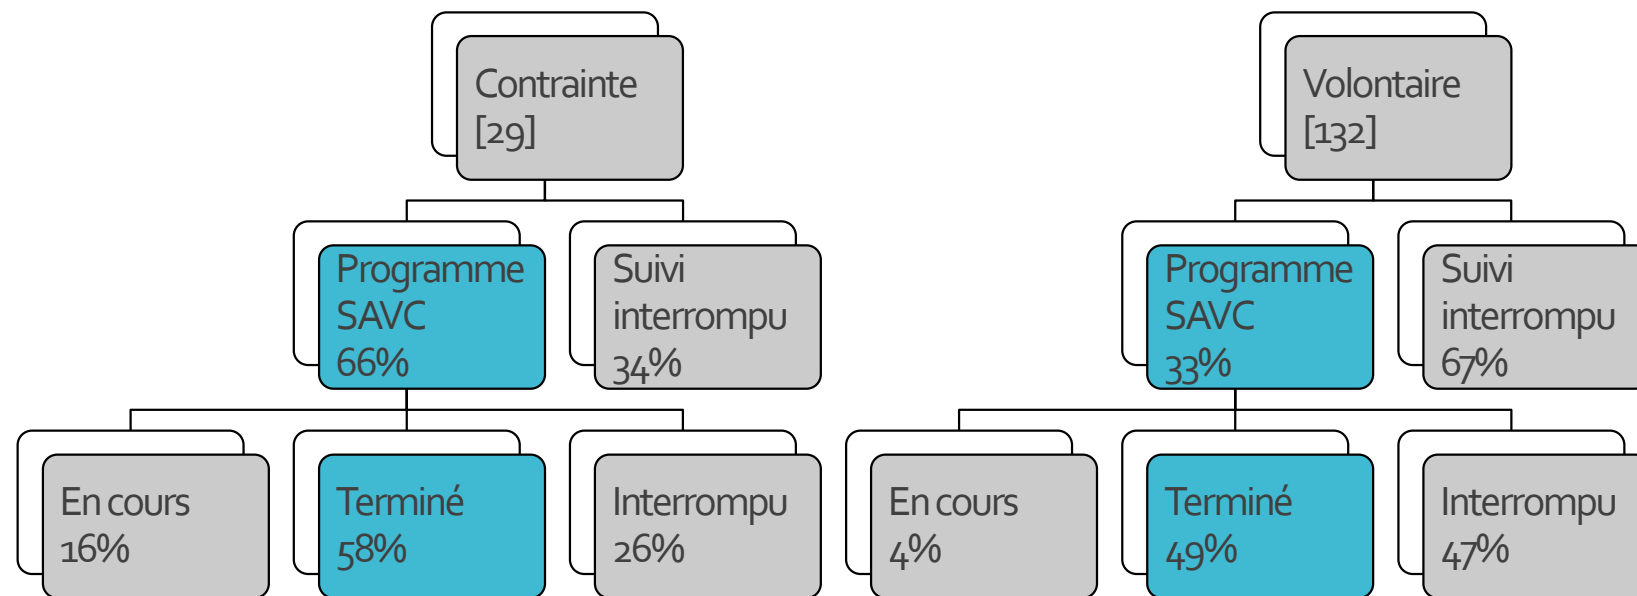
Contrainte
[29]

Programme SAVC 66%

Suivi interrompu 34%

En cours 16%

Terminé 58%

Interrompu 26%

Volontaire
[132]

Programme SAVC 33%

Suivi interrompu 67%

En cours 4%

Terminé 49%

Interrompu 47%